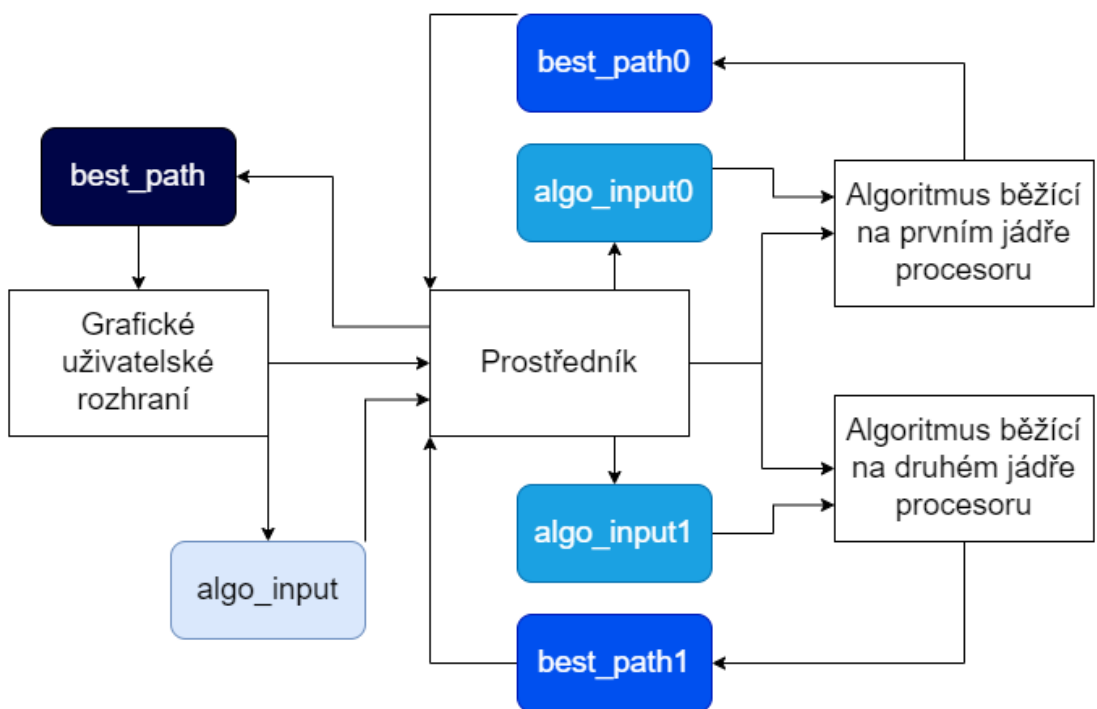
best_path0

best_path

algo_input0

Algoritmus běžící na prvním jádře procesoru

Grafické uživatelské rozhraní

Prostředník

Algoritmus běžící na druhém jádře procesoru

algo_input1

algo_input

best_path1